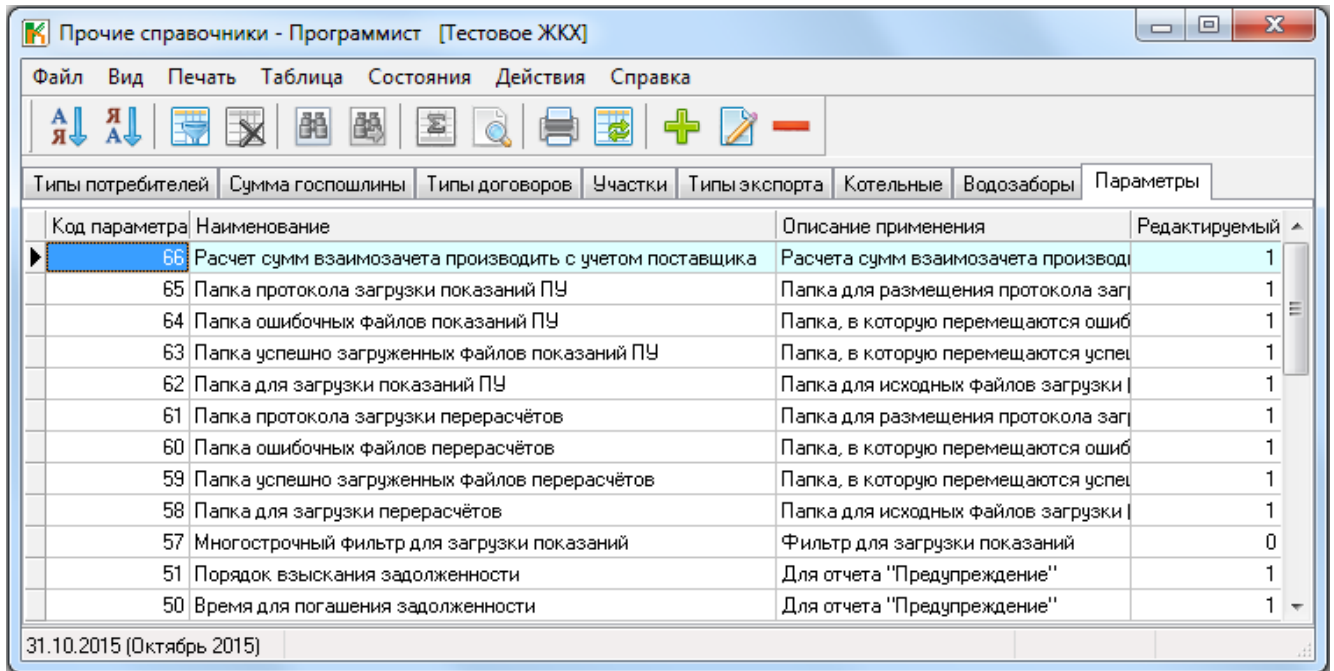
Прочие справочники - Программист [Тестовое ЖКХ]

Файл Вид Печать Таблица Состояния Действия Справка

Типы потребителей | Сумма госпошлины | Типы договоров | Участки | Типы экспорта | Котельные | Водозаборы | Параметры

| Код параметра | Наименование | Описание применения | Редактируемый |
|---|---|---|---|
| 66 | Расчет сумм взаимозачета производить с учетом поставщика | Расчета сумм взаимозачета производи | 1 |
| 65 | Папка протокола загрузки показаний ПУ | Папка для размещения протокола загр | 1 |
| 64 | Папка ошибочных файлов показаний ПУ | Папка, в которую перемещаются ошиб | 1 |
| 63 | Папка успешно загруженных файлов показаний ПУ | Папка, в которую перемещаются успеш | 1 |
| 62 | Папка для загрузки показаний ПУ | Папка для исходных файлов загрузки | 1 |
| 61 | Папка протокола загрузки перерасчётов | Папка для размещения протокола загр | 1 |
| 60 | Папка ошибочных файлов перерасчётов | Папка, в которую перемещаются ошиб | 1 |
| 59 | Папка успешно загруженных файлов перерасчётов | Папка, в которую перемещаются успеш | 1 |
| 58 | Папка для загрузки перерасчётов | Папка для исходных файлов загрузки | 1 |
| 57 | Многострочный фильтр для загрузки показаний | Фильтр для загрузки показаний | 0 |
| 51 | Порядок взыскания задолженности | Для отчета "Предупреждение" | 1 |
| 50 | Время для погашения задолженности | Для отчета "Предупреждение" | 1 |

31.10.2015 (Октябрь 2015)